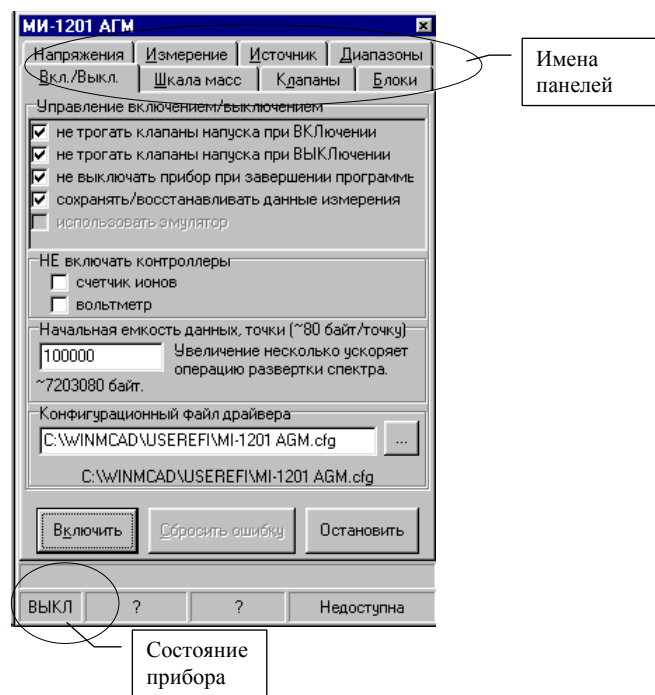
МИ-1201 АГМ

Напряжения | Измерение | Источник | Диапазоны
Вкл./Выкл. | Шкала масс | Клапаны | Блоки

Имена панелей

Управление включением/выключением
☑ не трогать клапаны напуска при ВКЛючении
☑ не трогать клапаны напуска при ВЫКЛючении
☑ не выключать прибор при завершении программы
☑ сохранять/восстанавливать данные измерения
☐ использовать эмулятор

НЕ включать контроллеры
☐ счетчик ионов
☐ вольтметр

Начальная емкость данных, точки (~80 байт/точку)
100000
Увеличение несколько ускоряет операцию развертки спектра.
~7203080 байт.

Конфигурационный файл драйвера
C:\WINMCAD\USEREFI\MI-1201 AGM.cfg
...
C:\WINMCAD\USEREFI\MI-1201 AGM.cfg

Включить | Сбросить ошибку | Остановить

ВЫКЛ | ? | ? | Недоступна

Состояние прибора